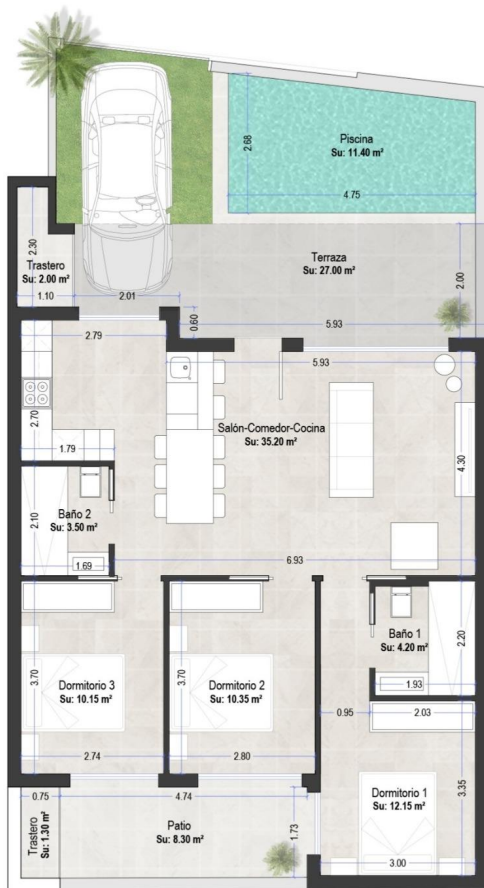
Piscina
Su: 11.40 m²
2.68
4.75
2.30
Trastero
Su: 2.00 m²
1.10
2.01
Terraza
Su: 27.00 m²
2.00
0.60
5.93
2.79
5.93
2.70
1.79
Salón-Comedor-Cocina
Su: 35.20 m²
4.30
2.10
Baño 2
Su: 3.50 m²
1.69
6.93
Baño 1
Su: 4.20 m²
2.20
1.93
3.70
Dormitorio 3
Su: 10.15 m²
3.70
Dormitorio 2
Su: 10.35 m²
0.95
2.03
2.74
2.80
Dormitorio 1
Su: 12.15 m²
3.35
0.75
4.74
Trastero
Su: 1.30 m²
Patio
Su: 8.30 m²
1.73
3.00